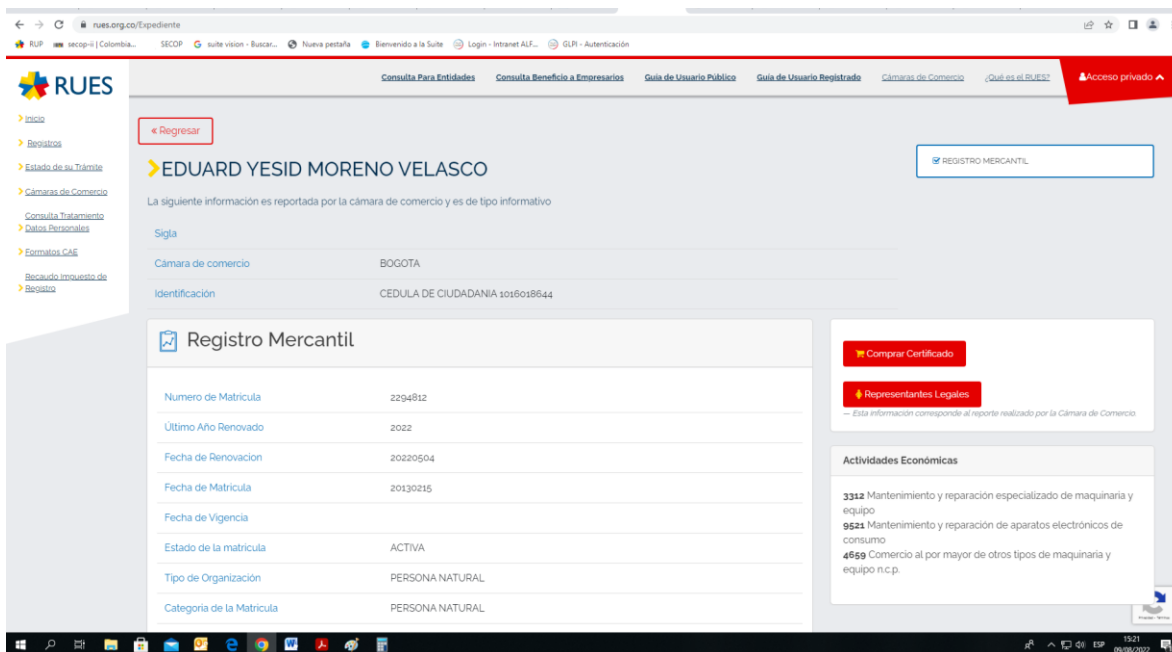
rues.org.co/Expediente

RUP secop-ii | Colombia... SECOP suite vision - Buscar... Nueva pestaña Bienvenido a la Suite Login - Intranet ALF... GLPI - Autenticación

RUES

Consulta Para Entidades Consulta Beneficio a Empresarios Guia de Usuario Público Guia de Usuario Registrado Cámaras de Comercio ¿Qué es el RUES? Acceso privado

Inicio
Registros
Estado de su Trámite
Cámaras de Comercio
Consulta Tratamiento Datos Personales
Formatos CAE
Recaudo Impuesto de Registro

« Regresar

EDUARD YESID MORENO VELASCO

REGISTRO MERCANTIL

La siguiente información es reportada por la cámara de comercio y es de tipo informativo

| Sigla | |
|---|---|
| Cámara de comercio | BOGOTA |
| Identificación | CEDULA DE CIUDADANIA 1016018644 |

Registro Mercantil

| Numero de Matricula | 2294812 |
|---|---|
| Último Año Renovado | 2022 |
| Fecha de Renovacion | 20220504 |
| Fecha de Matricula | 20130215 |
| Fecha de Vigencia | |
| Estado de la matricula | ACTIVA |
| Tipo de Organización | PERSONA NATURAL |
| Categoria de la Matricula | PERSONA NATURAL |

Comprar Certificado

Representantes Legales

— Esta información corresponde al reporte realizado por la Cámara de Comercio.

Actividades Económicas

3312 Mantenimiento y reparación especializado de maquinaria y equipo
9521 Mantenimiento y reparación de aparatos electrónicos de consumo
4659 Comercio al por mayor de otros tipos de maquinaria y equipo n.c.p.

ESP 15:21 09/08/2022